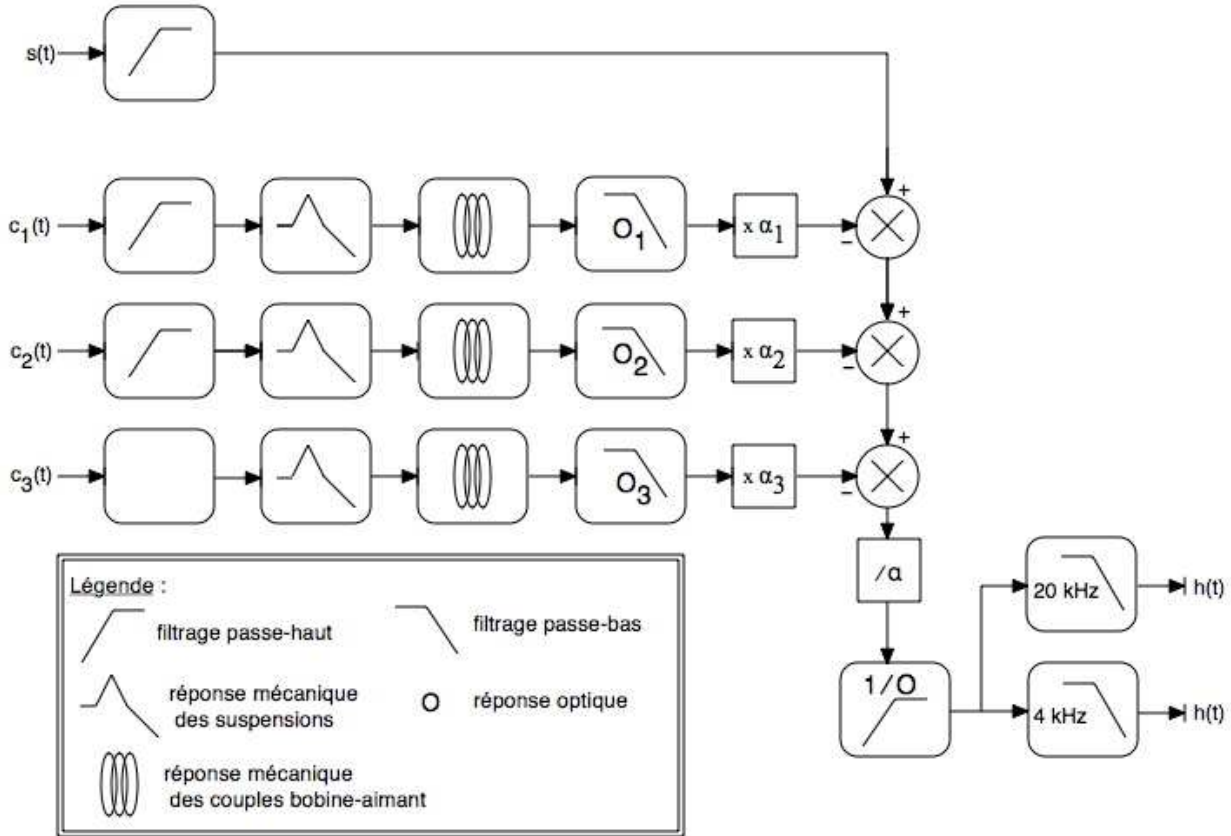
s(t)

$c_1(t)$

$O_1$

x $\alpha_1$

+

−

$c_2(t)$

$O_2$

x $\alpha_2$

+

−

$c_3(t)$

$O_3$

x $\alpha_3$

+

−

/$\alpha$

1/O

20 kHz

h(t)

4 kHz

h(t)

Légende :

filtrage passe-haut

filtrage passe-bas

réponse mécanique des suspensions

O réponse optique

réponse mécanique des couples bobine-aimant